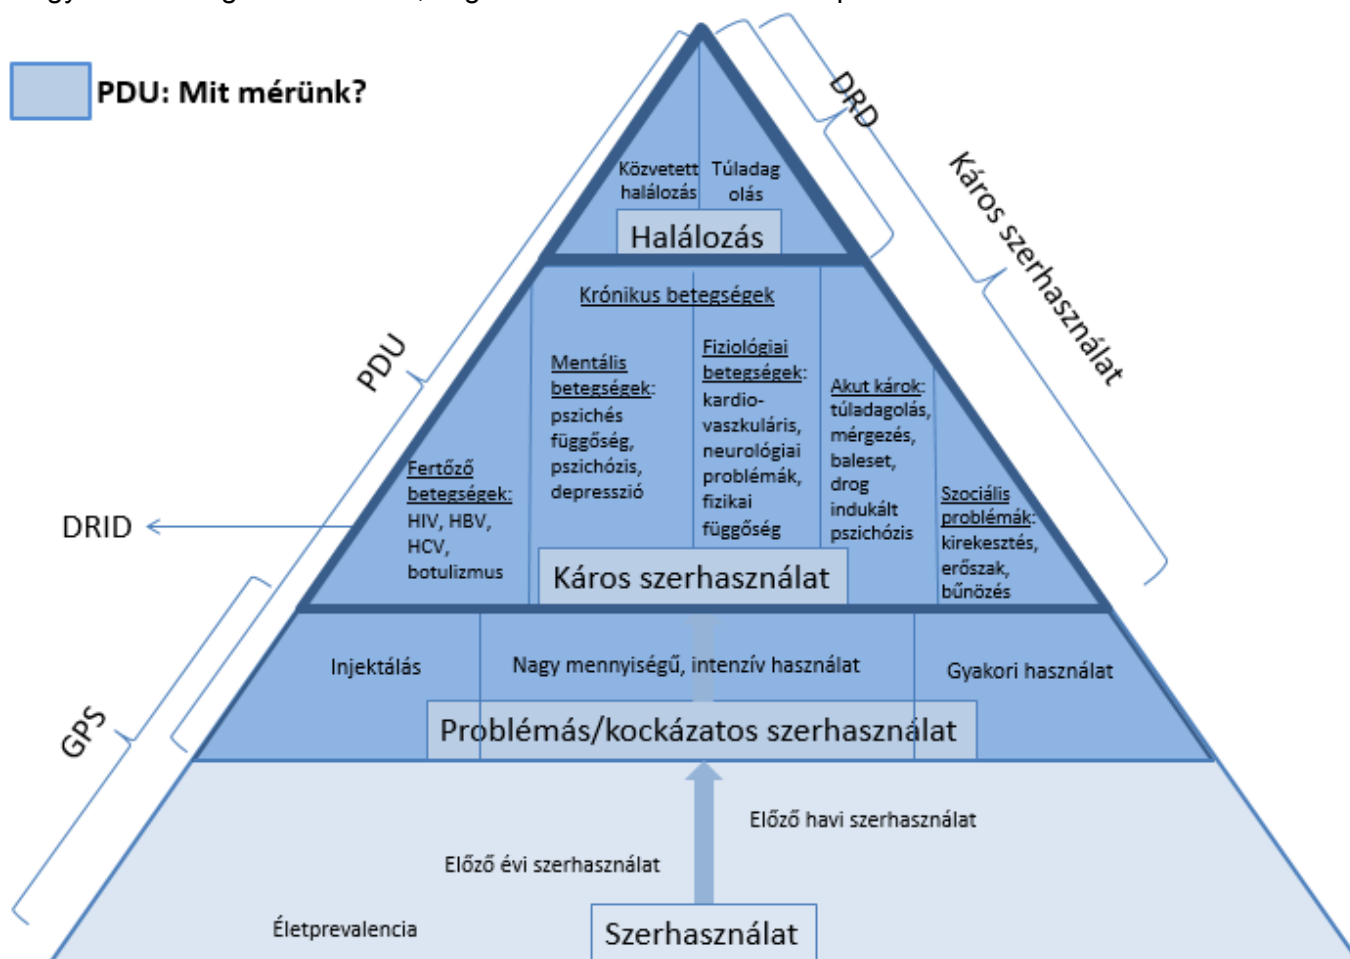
PDU: Mit mérünk?

DRD

Káros szerhasználat

PDU

DRID

GPS

Közvetett halálozás

Túladagolás

Halálozás

Krónikus betegségek

Mentális betegségek: pszichés függőség, pszichózis, depresszió

Fiziológiai betegségek: kardio-vaszkuláris, neurológiai problémák, fizikai függőség

Akut károk: túladagolás, mérgezés, baleset, drog indukált pszichózis

Fertőző betegségek: HIV, HBV, HCV, botulizmus

Szociális problémák: kirekesztés, erőszak, bűnözés

Káros szerhasználat

Injektálás

Nagy mennyiségű, intenzív használat

Gyakori használat

Problémás/kockázatos szerhasználat

Előző havi szerhasználat

Előző évi szerhasználat

Életprevalencia

Szerhasználat